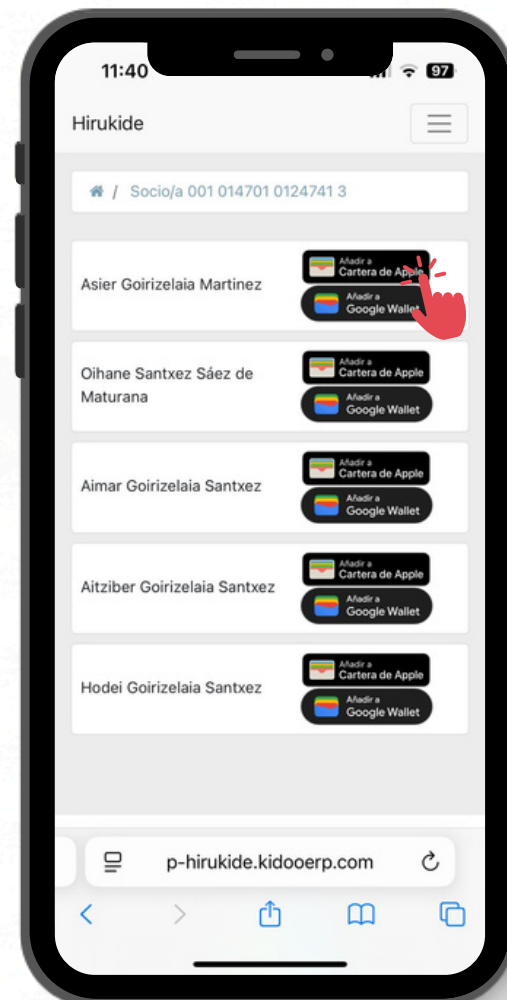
11:40 97

Hirukide

/ Socio/a 001 014701 0124741 3

Asier Goirizelaia Martinez
Añadir a Cartera de Apple
Añadir a Google Wallet

Oihane Santxez Sáez de Maturana
Añadir a Cartera de Apple
Añadir a Google Wallet

Aimar Goirizelaia Santxez
Añadir a Cartera de Apple
Añadir a Google Wallet

Aitziber Goirizelaia Santxez
Añadir a Cartera de Apple
Añadir a Google Wallet

Hodei Goirizelaia Santxez
Añadir a Cartera de Apple
Añadir a Google Wallet

p-hirukide.kidooerp.com